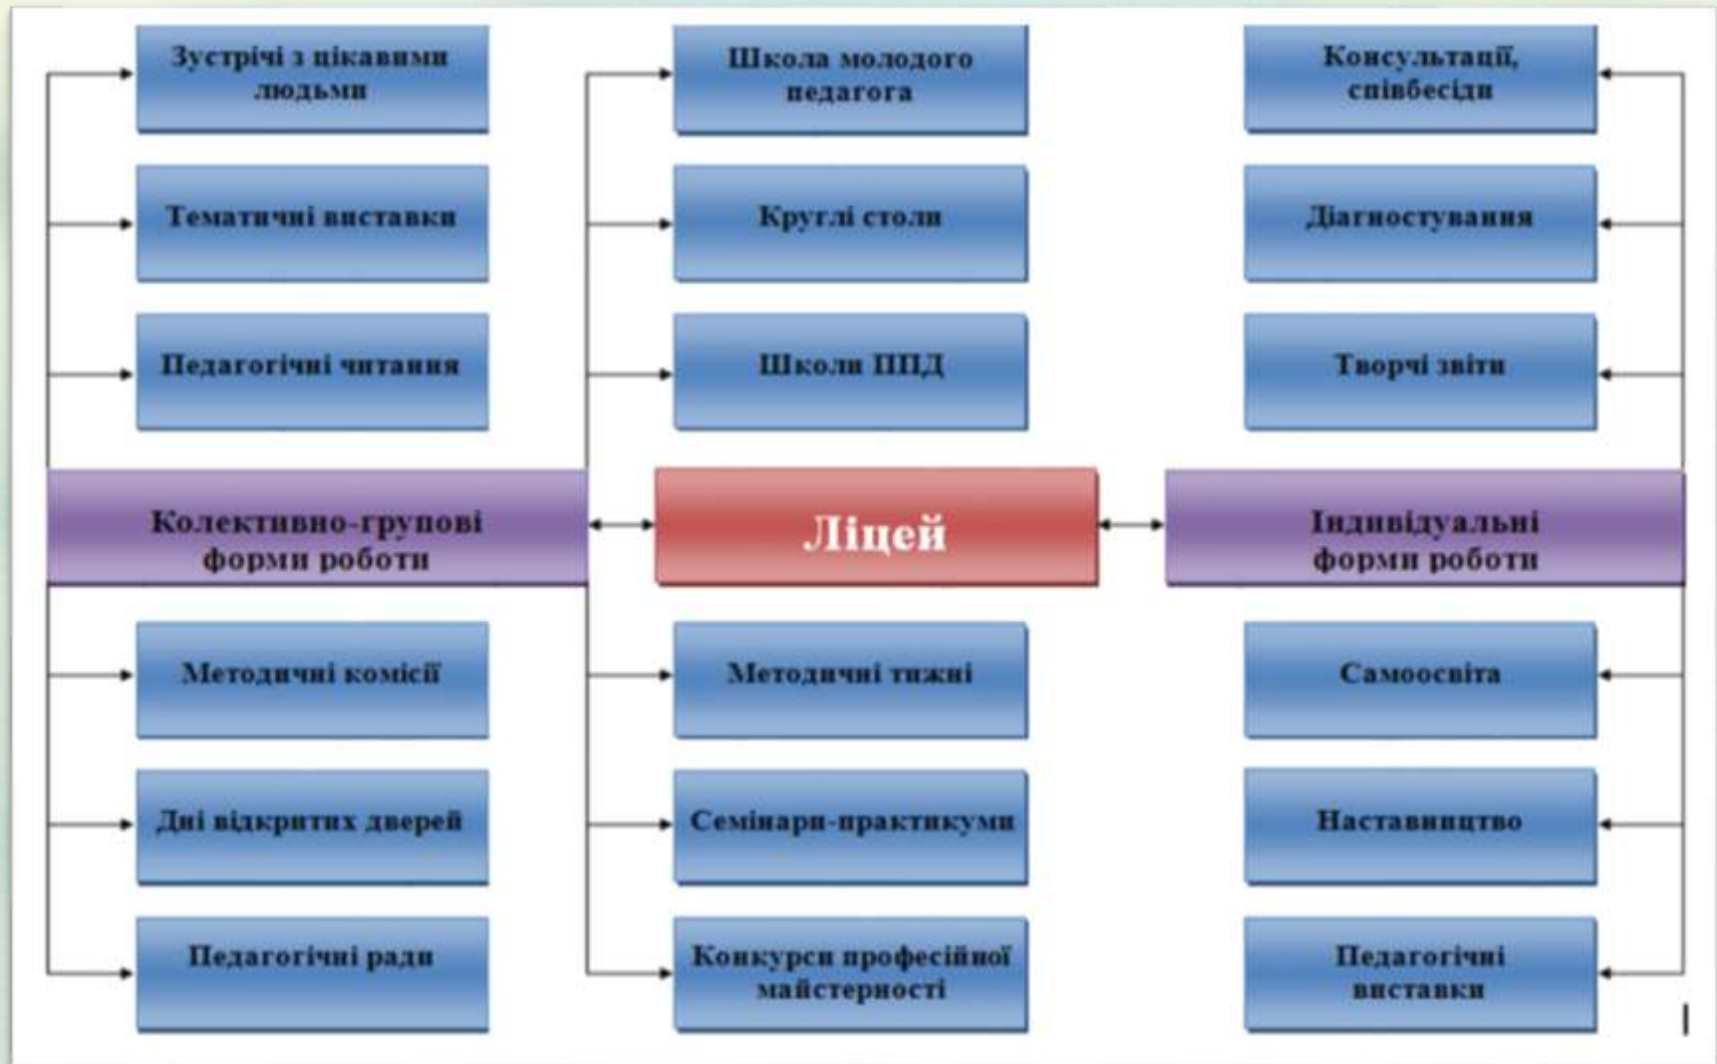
Зустрічі з цікавими людьми

Школа молодого педагога

Консультації, співбесіди

Тематичні виставки

Круглі столи

Діагностування

Педагогічні читання

Школи ППД

Творчі звіти

Колективно-групові форми роботи

Ліцей

Індивідуальні форми роботи

Методичні комісії

Методичні тижні

Самоосвіта

Дні відкритих дверей

Семінари-практикуми

Наставництво

Педагогічні ради

Конкурси професійної майстерності

Педагогічні виставки